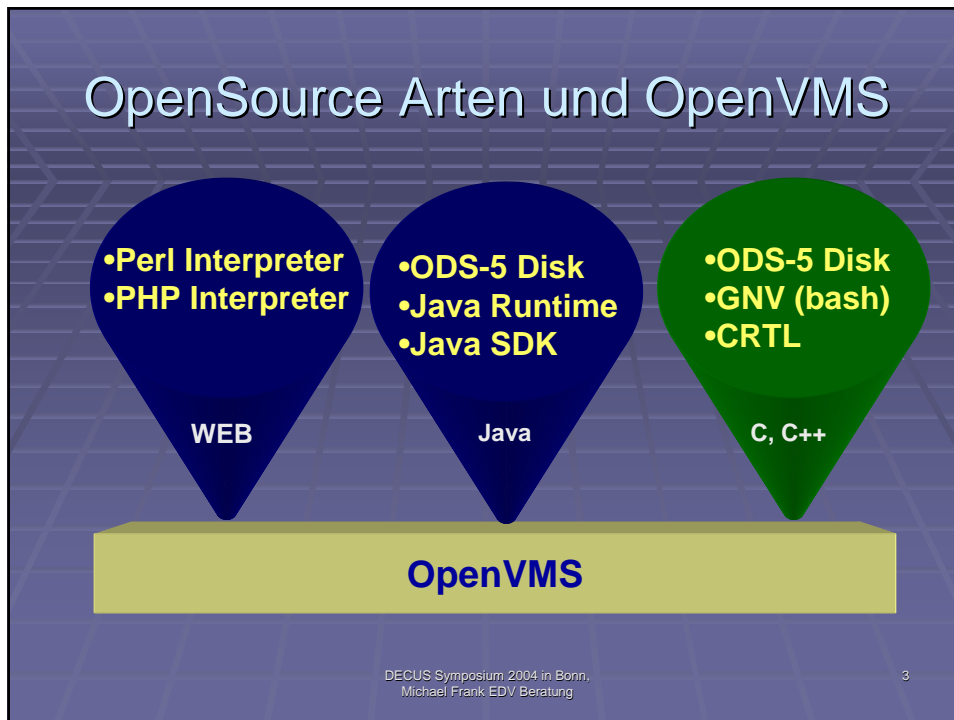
OpenSource Arten und OpenVMS

•Perl Interpreter
•PHP Interpreter

WEB

•ODS-5 Disk
•Java Runtime
•Java SDK

Java

•ODS-5 Disk
•GNV (bash)
•CRTL

C, C++

OpenVMS

DECUS Symposium 2004 in Bonn, Michael Frank EDV Beratung

3